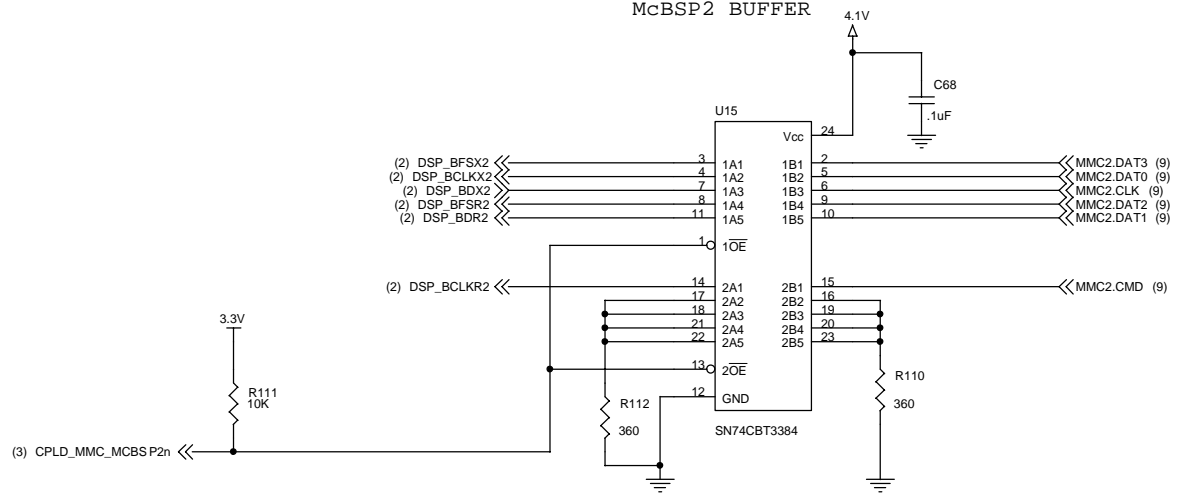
McBSP2 BUFFER

4.1V

C68

.1uF

U15

Vcc 24

(2) DSP_BFSX2 3 1A1 1B1 2 MMC2.DAT3 (9)
(2) DSP_BCLKX2 4 1A2 1B2 5 MMC2.DAT0 (9)
(2) DSP_BDX2 7 1A3 1B3 6 MMC2.CLK (9)
(2) DSP_BFSR2 8 1A4 1B4 9 MMC2.DAT2 (9)
(2) DSP_BDR2 11 1A5 1B5 10 MMC2.DAT1 (9)

1 $1\overline{OE}$

(2) DSP_BCLKR2 14 2A1 2B1 15 MMC2.CMD (9)
17 2A2 2B2 16
18 2A3 2B3 19
21 2A4 2B4 20
22 2A5 2B5 23

3.3V

13 $2\overline{OE}$

R110

R111
10K

360

R112 12 GND

360 SN74CBT3384

(3) CPLD_MMC_MCBS P2n